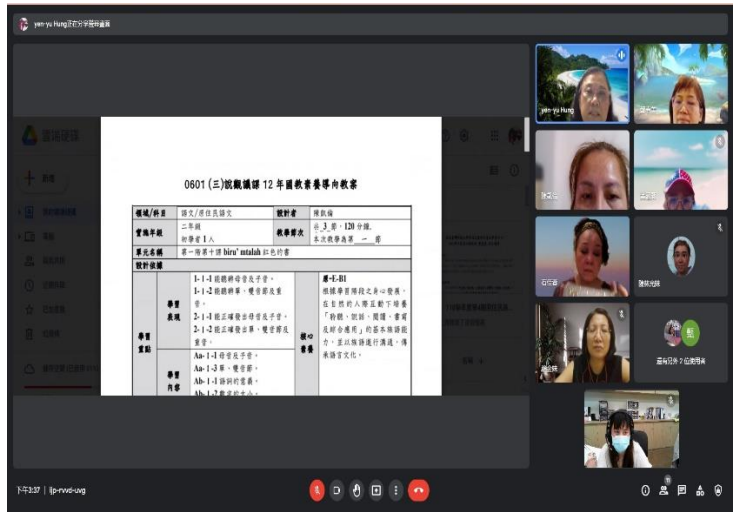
yen-yu Hung正在分享螢幕畫面

雲端硬碟

新增

0601 (三)說觀議課 12 年國教素養導向教案

| 領域/科目 | 語文/原住民語文 | 設計者 | 陳鳳儀 |
|---|---|---|---|
| 實施年級 | 二年級 初學者 1 人 | 教學節次 | 共 3 節，120 分鐘。本次教學為第 一 節 |
| 單元名稱 | 第一階第十課 biru' mtalah 紅色的書 | | |
| 設計依據 | | | |

學習重點

學習表現
1-Ⅰ-1 能聽辨母音及子音。
1-Ⅰ-2 能聽辨單、雙音節及重音。
2-Ⅰ-1 能正確發出母音及子音。
2-Ⅰ-2 能正確發出單、雙音節及重音。

學習內容
Aa-Ⅰ-1 母音及子音。
Aa-Ⅰ-3 單、雙音節。
Ab-Ⅰ-1 語詞的意義。
Ab-Ⅰ-2 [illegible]

核心素養
原-E-B1
根據學習階段之身心發展，在自然的人際互動下培養「聆聽、說話、閱讀、書寫及綜合運用」的基本族語能力，並以族語進行溝通，傳承語言文化。

yen-yu Hung

還有另外 7 位使用者

下午3:37 | ijp-rvwd-uvg